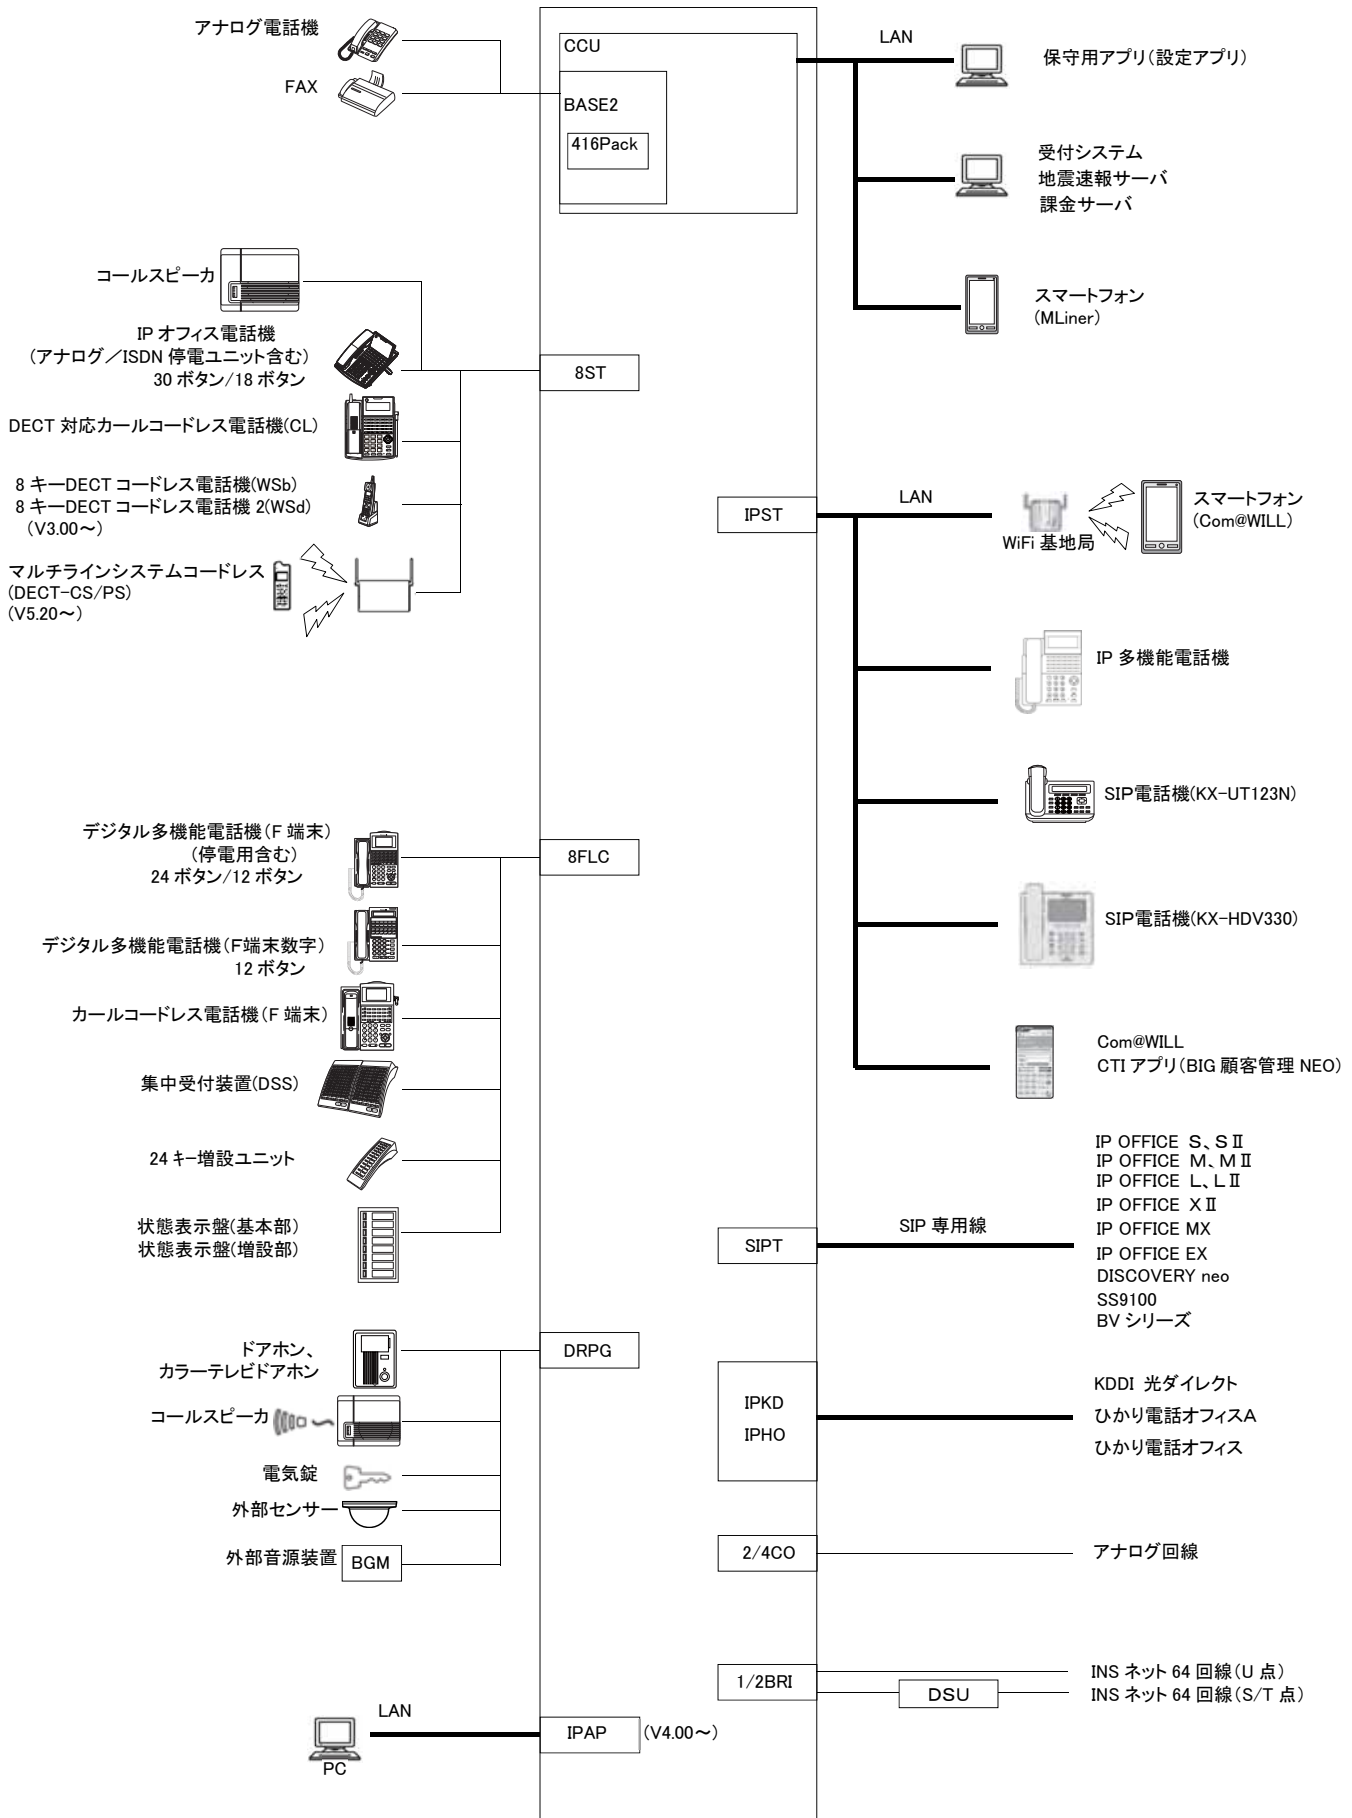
アナログ電話機

FAX

CCU

BASE2

416Pack

LAN

保守用アプリ(設定アプリ)

受付システム
地震速報サーバ
課金サーバ

スマートフォン
(MLiner)

コールスピーカ

IP オフィス電話機
(アナログ／ISDN 停電ユニット含む)
30 ボタン/18 ボタン

8ST

DECT 対応カールコードレス電話機(CL)

8 キーDECT コードレス電話機(WSb)
8 キーDECT コードレス電話機 2(WSd)
(V3.00〜)

マルチラインシステムコードレス
(DECT-CS/PS)
(V5.20〜)

IPST

LAN

WiFi 基地局

スマートフォン
(Com@WILL)

IP 多機能電話機

SIP電話機(KX-UT123N)

デジタル多機能電話機(F 端末)
(停電用含む)
24 ボタン/12 ボタン

8FLC

デジタル多機能電話機(F端末数字)
12 ボタン

SIP電話機(KX-HDV330)

カールコードレス電話機(F 端末)

Com@WILL
CTI アプリ(BIG 顧客管理 NEO)

集中受付装置(DSS)

24 キー増設ユニット

IP OFFICE S、SⅡ
IP OFFICE M、MⅡ
IP OFFICE L、LⅡ
IP OFFICE XⅡ
IP OFFICE MX
IP OFFICE EX
DISCOVERY neo
SS9100
BV シリーズ

状態表示盤(基本部)
状態表示盤(増設部)

SIPT

SIP 専用線

ドアホン、
カラーテレビドアホン

DRPG

IPKD
IPHO

KDDI 光ダイレクト
ひかり電話オフィスA
ひかり電話オフィス

コールスピーカ

電気錠

外部センサー

外部音源装置

BGM

2/4CO

アナログ回線

1/2BRI

DSU

INS ネット 64 回線(U 点)
INS ネット 64 回線(S/T 点)

LAN

PC

IPAP

(V4.00〜)